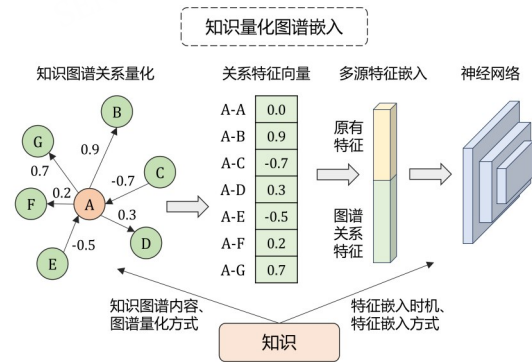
知识量化图谱嵌入

知识图谱关系量化

B
G
0.9
C
0.7
-0.7
0.2
F
A
0.3
D
-0.5
E

关系特征向量

| A-A | 0.0 |
|---|---|
| A-B | 0.9 |
| A-C | -0.7 |
| A-D | 0.3 |
| A-E | -0.5 |
| A-F | 0.2 |
| A-G | 0.7 |

多源特征嵌入

原有特征

图谱关系特征

神经网络

知识图谱内容、图谱量化方式

知识

特征嵌入时机、特征嵌入方式